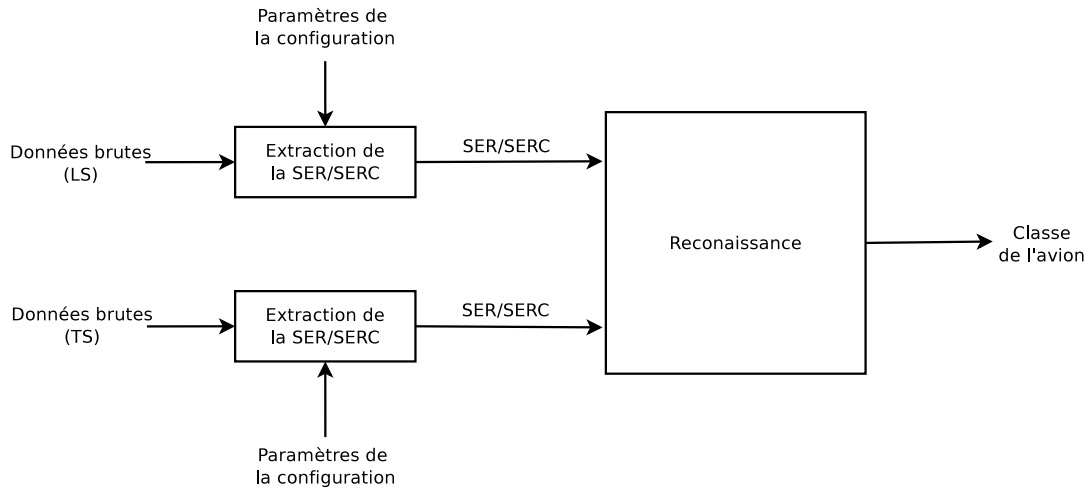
Paramètres de la configuration

Données brutes (LS)

Extraction de la SER/SERC

SER/SERC

Reconaissance

Classe de l'avion

Données brutes (TS)

Extraction de la SER/SERC

SER/SERC

Paramètres de la configuration